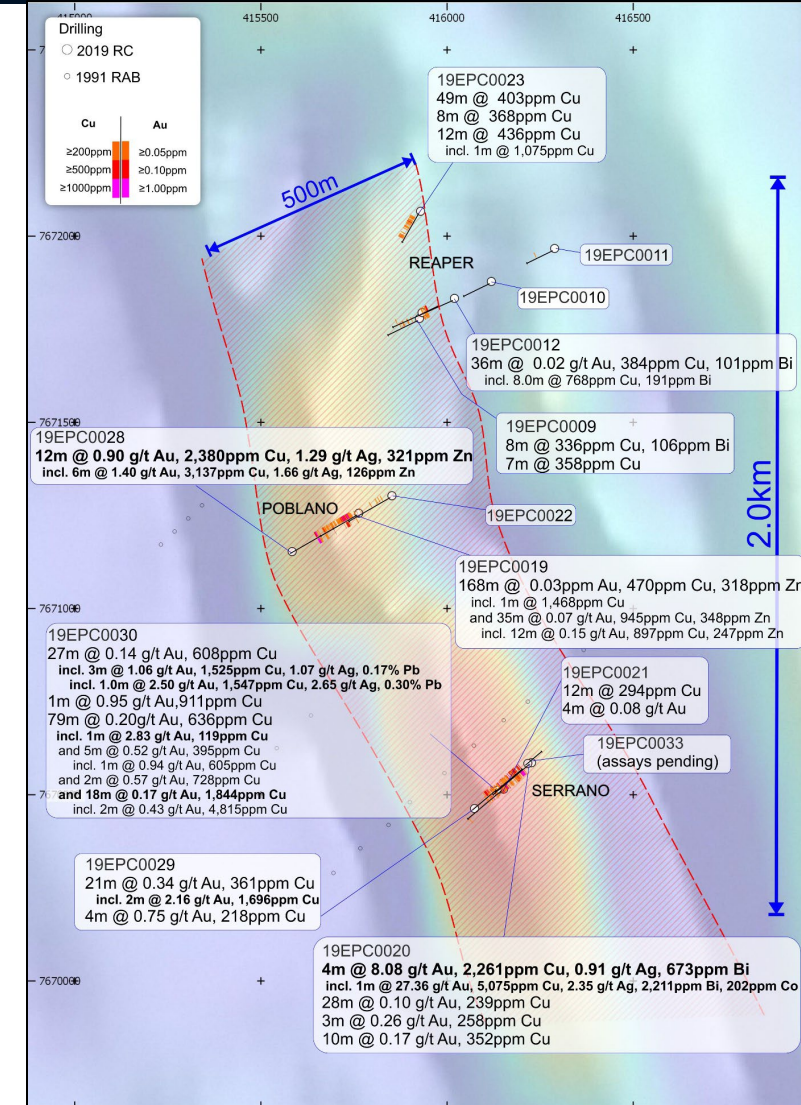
415000
415500
416000
416500

Drilling
2019 RC
1991 RAB

| Cu | Au |
|---|---|
| ≥200ppm | ≥0.05ppm |
| ≥500ppm | ≥0.10ppm |
| ≥1000ppm | ≥1.00ppm |

19EPC0023
49m @ 403ppm Cu
8m @ 368ppm Cu
12m @ 436ppm Cu
incl. 1m @ 1,075ppm Cu

500m

7672000

REAPER

19EPC0011

19EPC0010

19EPC0012
36m @ 0.02 g/t Au, 384ppm Cu, 101ppm Bi
incl. 8.0m @ 768ppm Cu, 191ppm Bi

7671500

19EPC0009
8m @ 336ppm Cu, 106ppm Bi
7m @ 358ppm Cu

19EPC0028
12m @ 0.90 g/t Au, 2,380ppm Cu, 1.29 g/t Ag, 321ppm Zn
incl. 6m @ 1.40 g/t Au, 3,137ppm Cu, 1.66 g/t Ag, 126ppm Zn

2.0km

POBLANO

19EPC0022

19EPC0019
168m @ 0.03ppm Au, 470ppm Cu, 318ppm Zn
incl. 1m @ 1,468ppm Cu
and 35m @ 0.07 g/t Au, 945ppm Cu, 348ppm Zn
incl. 12m @ 0.15 g/t Au, 897ppm Cu, 247ppm Zn

7671000

19EPC0030
27m @ 0.14 g/t Au, 608ppm Cu
incl. 3m @ 1.06 g/t Au, 1,525ppm Cu, 1.07 g/t Ag, 0.17% Pb
incl. 1.0m @ 2.50 g/t Au, 1,547ppm Cu, 2.65 g/t Ag, 0.30% Pb
1m @ 0.95 g/t Au,911ppm Cu
79m @ 0.20g/t Au, 636ppm Cu
incl. 1m @ 2.83 g/t Au, 119ppm Cu
and 5m @ 0.52 g/t Au, 395ppm Cu
incl. 1m @ 0.94 g/t Au, 605ppm Cu
and 2m @ 0.57 g/t Au, 728ppm Cu
and 18m @ 0.17 g/t Au, 1,844ppm Cu
incl. 2m @ 0.43 g/t Au, 4,815ppm Cu

19EPC0021
12m @ 294ppm Cu
4m @ 0.08 g/t Au

19EPC0033
(assays pending)

SERRANO

19EPC0029
21m @ 0.34 g/t Au, 361ppm Cu
incl. 2m @ 2.16 g/t Au, 1,696ppm Cu
4m @ 0.75 g/t Au, 218ppm Cu

7670000

19EPC0020
4m @ 8.08 g/t Au, 2,261ppm Cu, 0.91 g/t Ag, 673ppm Bi
incl. 1m @ 27.36 g/t Au, 5,075ppm Cu, 2.35 g/t Ag, 2,211ppm Bi, 202ppm Co
28m @ 0.10 g/t Au, 239ppm Cu
3m @ 0.26 g/t Au, 258ppm Cu
10m @ 0.17 g/t Au, 352ppm Cu